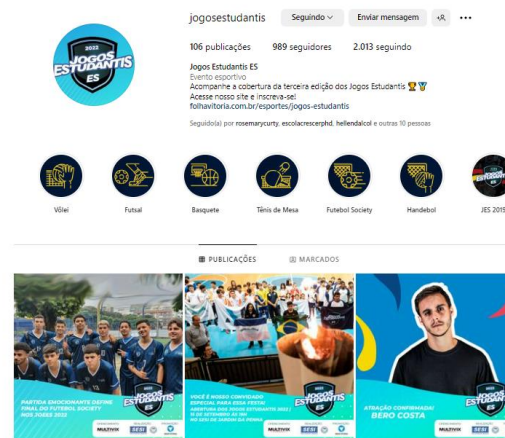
jogosestudantis Seguindo Enviar mensagem

106 publicações 989 seguidores 2.013 seguindo

Jogos Estudantis ES
Evento esportivo
Acompanhe a cobertura da terceira edição dos Jogos Estudantis 🏆🏅
Acesse nosso site e inscreva-se!
folhavitoria.com.br/esportes/jogos-estudantis

Seguido(a) por rosemarycurty, escolacrescerphd, hellendalcol e outras 10 pessoas

2022 Jogos Estudantis ES

Vôlei
Futsal
Basquete
Tênis de Mesa
Futebol Society
Handebol
JES 2019

PUBLICAÇÕES
MARCADOS

PARTIDA EMOCIONANTE DEFINE FINAL DO FUTEBOL SOCIETY MOS JOGOS 2022

VOCÊ É NOSSO CONVIDADO ESPECIAL PARA ESSA FESTA! ABERTURA DOS JOGOS ESTUDANTIS 2022 | 15 DE SETEMBRO ÀS 19H NO SESI DE JARDIM DA PENHA

ATRAÇÃO CONFIRMADA! BERO COSTA

Jogos Estudantis ES
MULTIVIX SESI